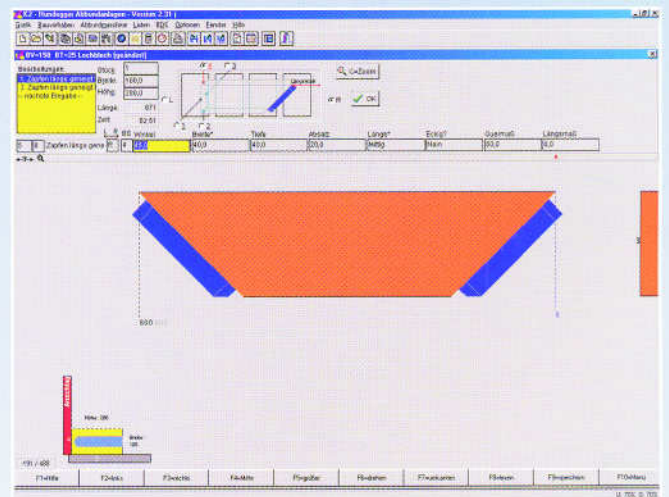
K2 - Hundegger Abbundanlagen - Version 2.31 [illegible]

Datei Bauteilfolien Abbundmaschine Listen BDS Optionen Fenster Hilfe

BV-158 BT-25 Lochblech [geändert]

Bearbeitungen:
1. Zapfen längs geneigt
2. Zapfen längs geneigt
-- nächste Eingabe --

Stück 1
Breite 160,0
Höhe 200,0
Länge 671
Zeit 02:51

Q Zoom
OK

Zapfen längs gene | Winkel 45,0 | Breite 40,0 | Tiefe 40,0 | Absatz 20,0 | Länge mittig | Eckig? Nein | Quermaß 80,0 | Längenmaß 0,0

600

Anschlag

Höhe: 200
Breite: 160

191 / 488

F1=Hilfe | F2=links | F3=rechts | F4=Mitte | F5=größer | F6=drehen | F7=umkanten | F8=lesen | F9=speichern | F10=Menü